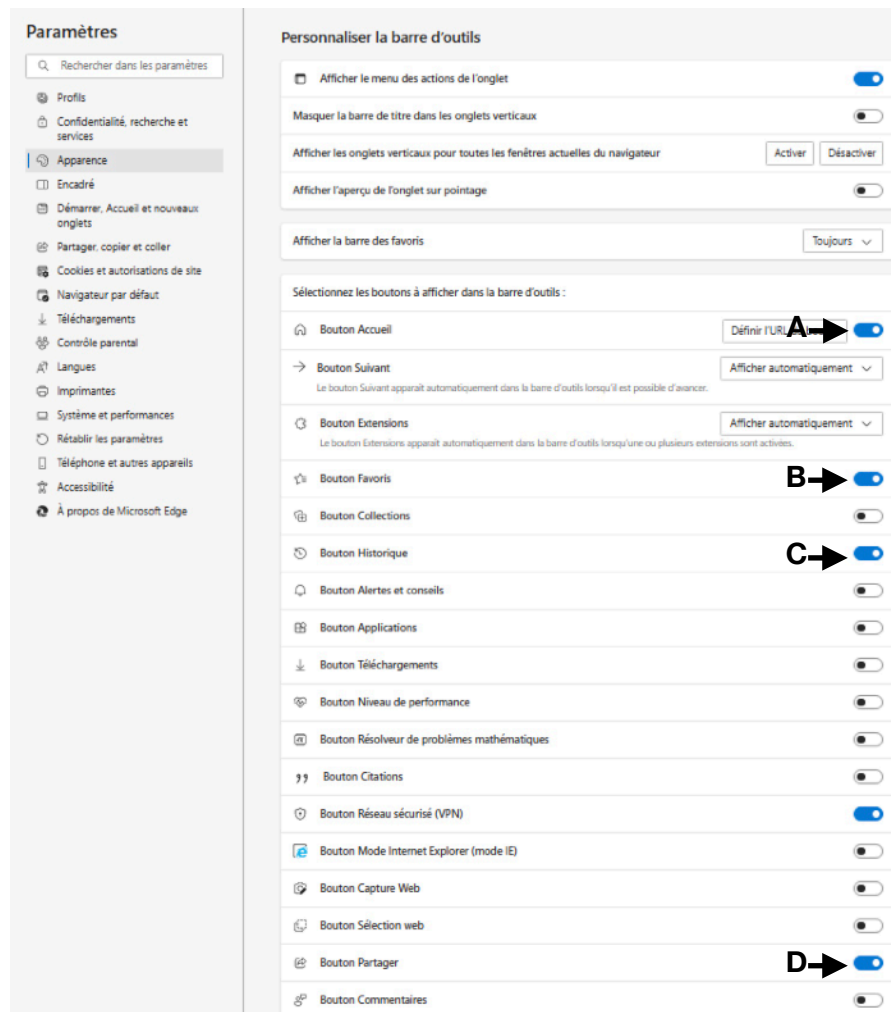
Paramètres

Rechercher dans les paramètres

Profils
Confidentialité, recherche et services
Apparence
Encadré
Démarrer, Accueil et nouveaux onglets
Partager, copier et coller
Cookies et autorisations de site
Navigateur par défaut
Téléchargements
Contrôle parental
Langues
Imprimantes
Système et performances
Rétablir les paramètres
Téléphone et autres appareils
Accessibilité
À propos de Microsoft Edge

Personnaliser la barre d'outils

Afficher le menu des actions de l'onglet
Masquer la barre de titre dans les onglets verticaux
Afficher les onglets verticaux pour toutes les fenêtres actuelles du navigateur
Activer
Désactiver
Afficher l'aperçu de l'onglet sur pointage

Afficher la barre des favoris
Toujours

Sélectionnez les boutons à afficher dans la barre d'outils :

Bouton Accueil
Définir l'URL
A
Bouton Suivant
Afficher automatiquement
Le bouton Suivant apparait automatiquement dans la barre d'outils lorsqu'il est possible d'avancer.
Bouton Extensions
Afficher automatiquement
Le bouton Extensions apparait automatiquement dans la barre d'outils lorsqu'une ou plusieurs extensions sont activées.
Bouton Favoris
B
Bouton Collections
Bouton Historique
C
Bouton Alertes et conseils
Bouton Applications
Bouton Téléchargements
Bouton Niveau de performance
Bouton Résolveur de problèmes mathématiques
Bouton Citations
Bouton Réseau sécurisé (VPN)
Bouton Mode Internet Explorer (mode IE)
Bouton Capture Web
Bouton Sélection web
Bouton Partager
D
Bouton Commentaires